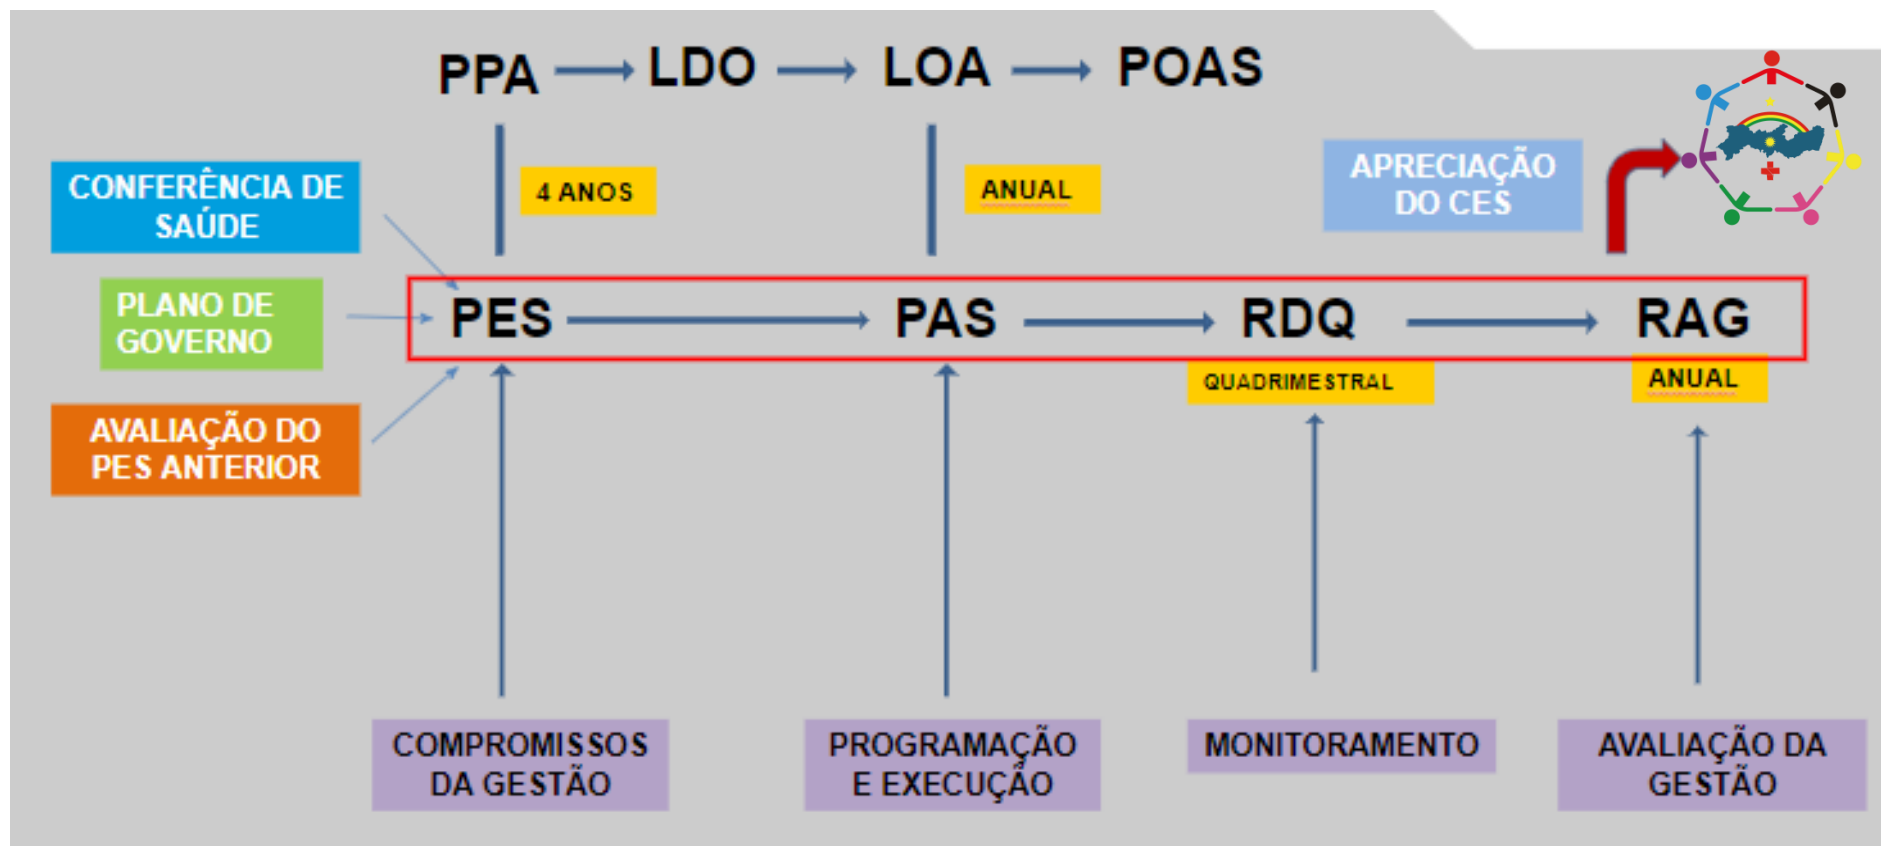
PPA → LDO → LOA → POAS

4 ANOS

ANUAL

APRECIAÇÃO DO CES

CONFERÊNCIA DE SAÚDE

PLANO DE GOVERNO

AVALIAÇÃO DO PES ANTERIOR

PES → PAS → RDQ → RAG

QUADRIMESTRAL

ANUAL

COMPROMISSOS DA GESTÃO

PROGRAMAÇÃO E EXECUÇÃO

MONITORAMENTO

AVALIAÇÃO DA GESTÃO